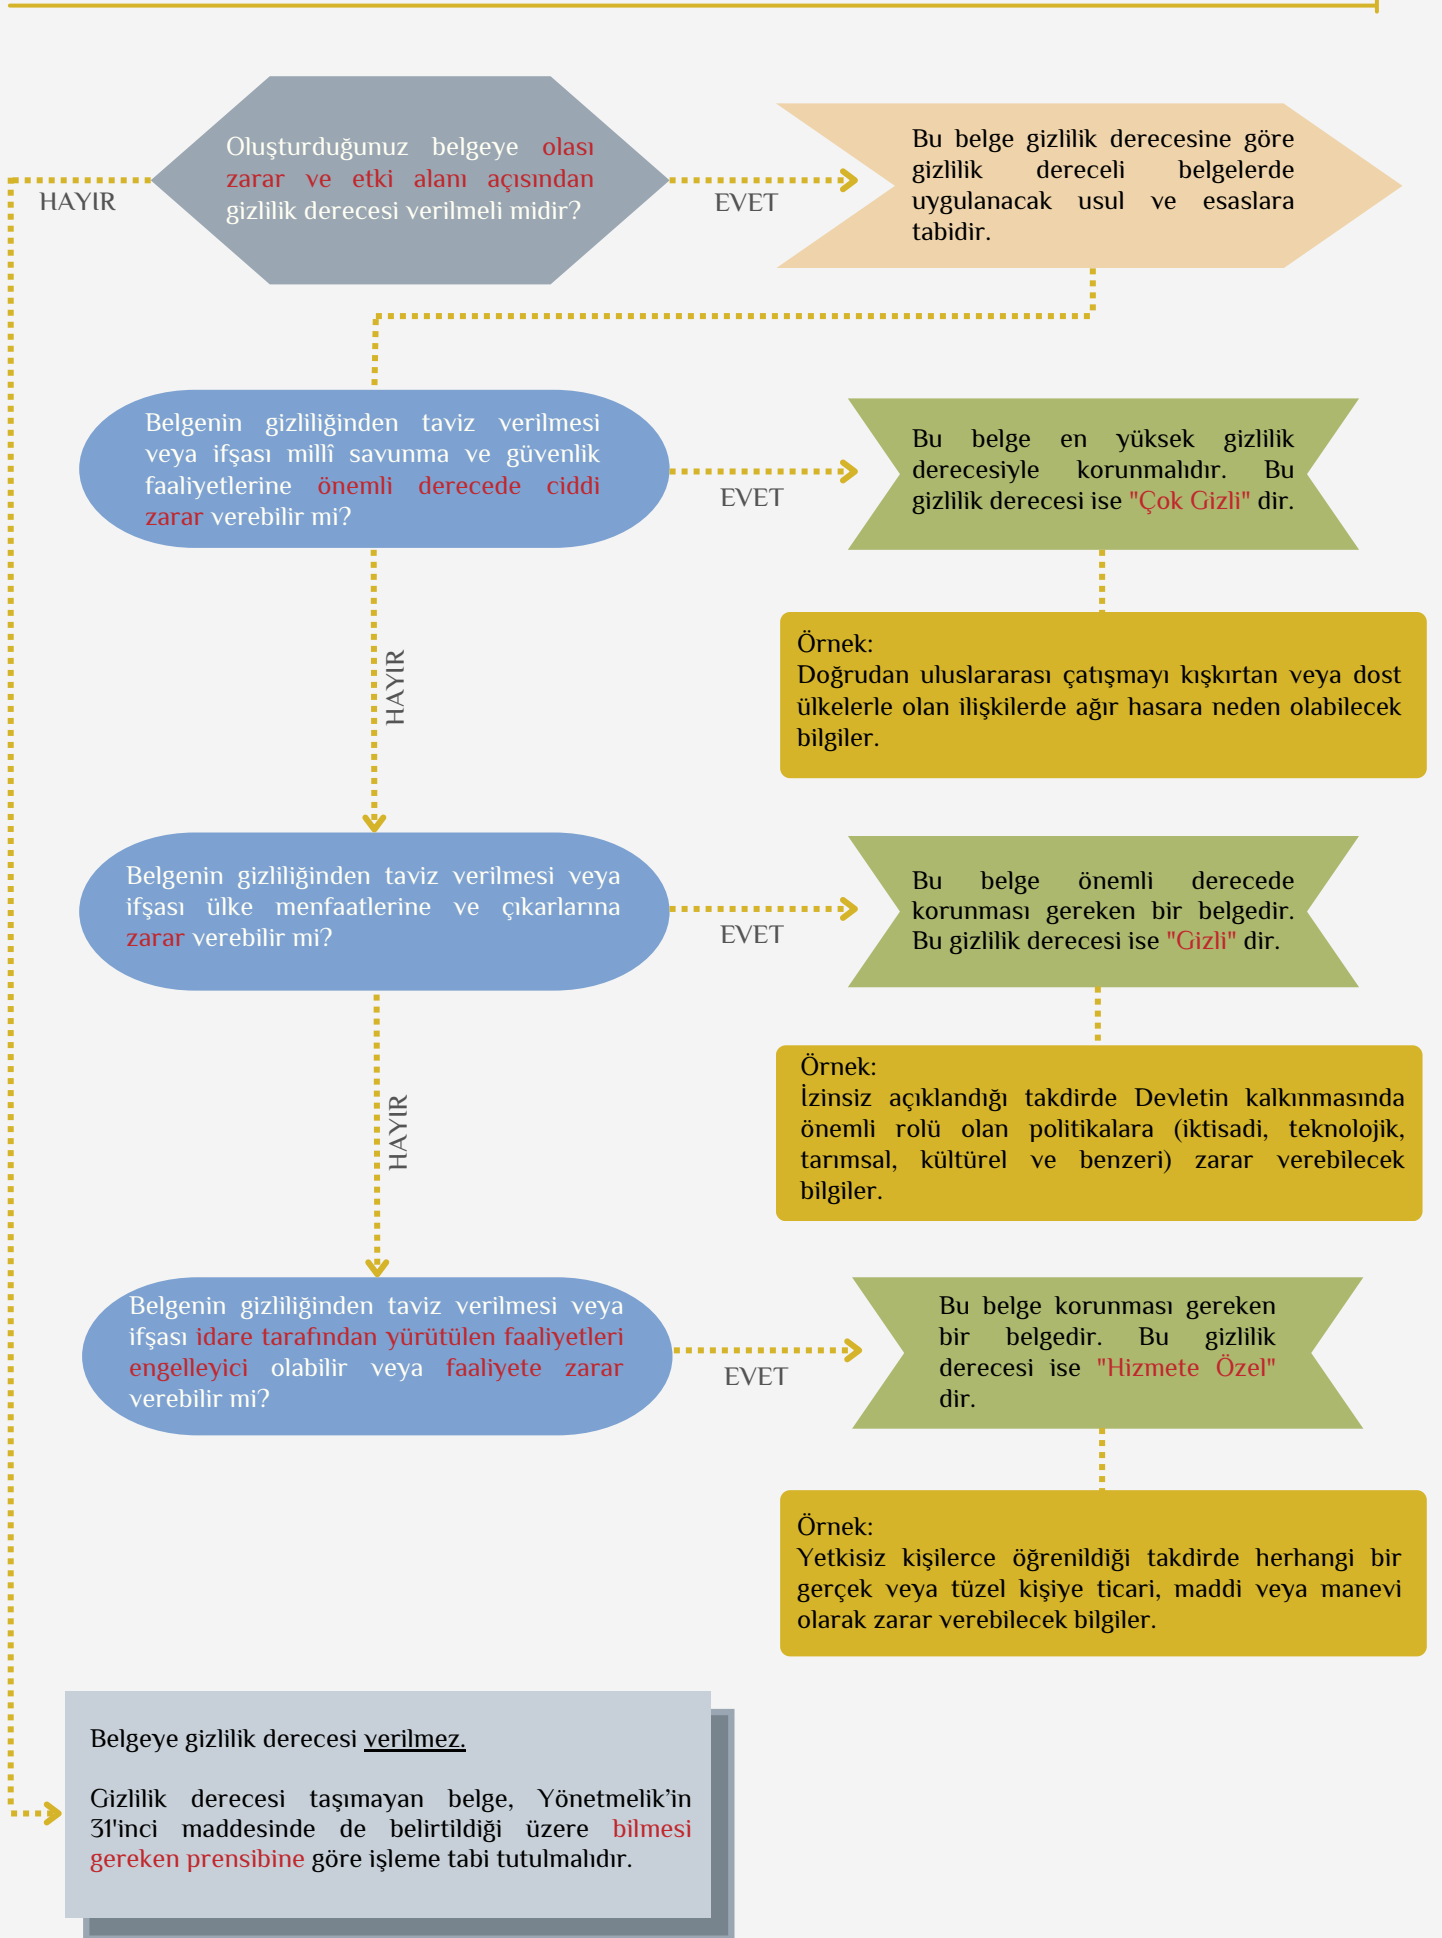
Oluşturduğunuz belgeye olası zarar ve etki alanı açısından gizlilik derecesi verilmeli midir?

HAYIR

EVET

Bu belge gizlilik derecesine göre gizlilik dereceli belgelerde uygulanacak usul ve esaslara tabidir.

Belgenin gizliliğinden taviz verilmesi veya ifşası millî savunma ve güvenlik faaliyetlerine önemli derecede ciddi zarar verebilir mi?

EVET

Bu belge en yüksek gizlilik derecesiyle korunmalıdır. Bu gizlilik derecesi ise "Çok Gizli" dir.

Örnek:
Doğrudan uluslararası çatışmayı kışkırtan veya dost ülkelerle olan ilişkilerde ağır hasara neden olabilecek bilgiler.

HAYIR

Belgenin gizliliğinden taviz verilmesi veya ifşası ülke menfaatlerine ve çıkarlarına zarar verebilir mi?

EVET

Bu belge önemli derecede korunması gereken bir belgedir. Bu gizlilik derecesi ise "Gizli" dir.

Örnek:
İzinsiz açıklandığı takdirde Devletin kalkınmasında önemli rolü olan politikalara (iktisadi, teknolojik, tarımsal, kültürel ve benzeri) zarar verebilecek bilgiler.

HAYIR

Belgenin gizliliğinden taviz verilmesi veya ifşası idare tarafından yürütülen faaliyetleri engelleyici olabilir veya faaliyete zarar verebilir mi?

EVET

Bu belge korunması gereken bir belgedir. Bu gizlilik derecesi ise "Hizmete Özel" dir.

Örnek:
Yetkisiz kişilerce öğrenildiği takdirde herhangi bir gerçek veya tüzel kişiye ticari, maddi veya manevi olarak zarar verebilecek bilgiler.

Belgeye gizlilik derecesi verilmez.

Gizlilik derecesi taşımayan belge, Yönetmelik'in 31'inci maddesinde de belirtildiği üzere bilmesi gereken prensibine göre işleme tabi tutulmalıdır.